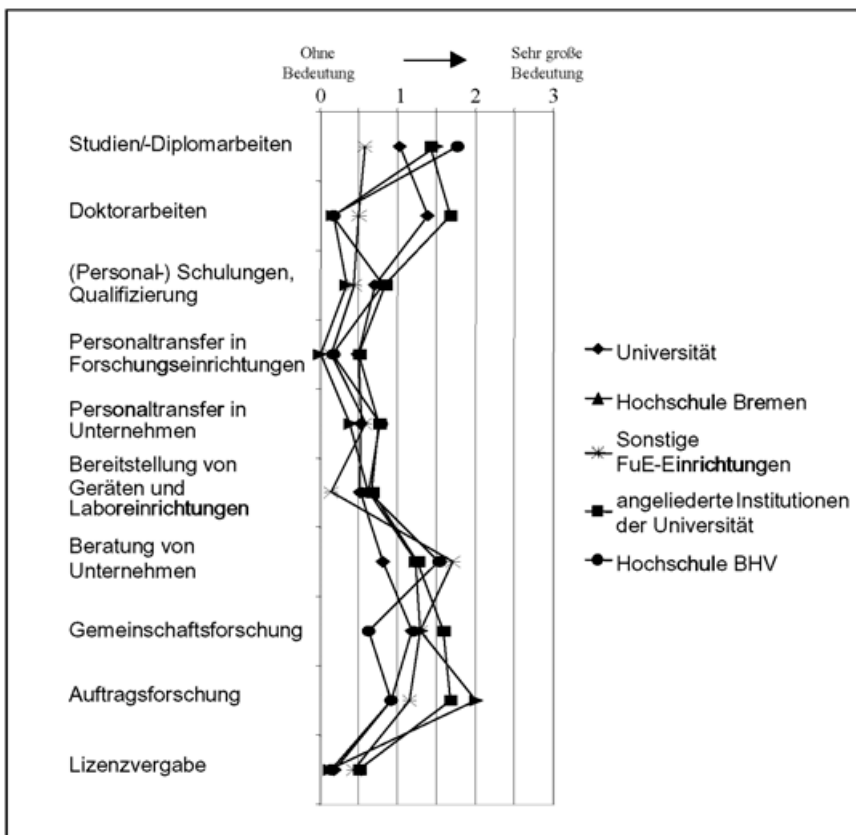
Ohne Bedeutung

Sehr große Bedeutung

0 1 2 3

Studien/-Diplomarbeiten

Doktorarbeiten

(Personal-) Schulungen, Qualifizierung

Personaltransfer in Forschungseinrichtungen

Personaltransfer in Unternehmen

Bereitstellung von Geräten und Laboreinrichtungen

Beratung von Unternehmen

Gemeinschaftsforschung

Auftragsforschung

Lizenzvergabe

Universität

Hochschule Bremen

Sonstige FuE-Einrichtungen

angeliederte Institutionen der Universität

Hochschule BHV